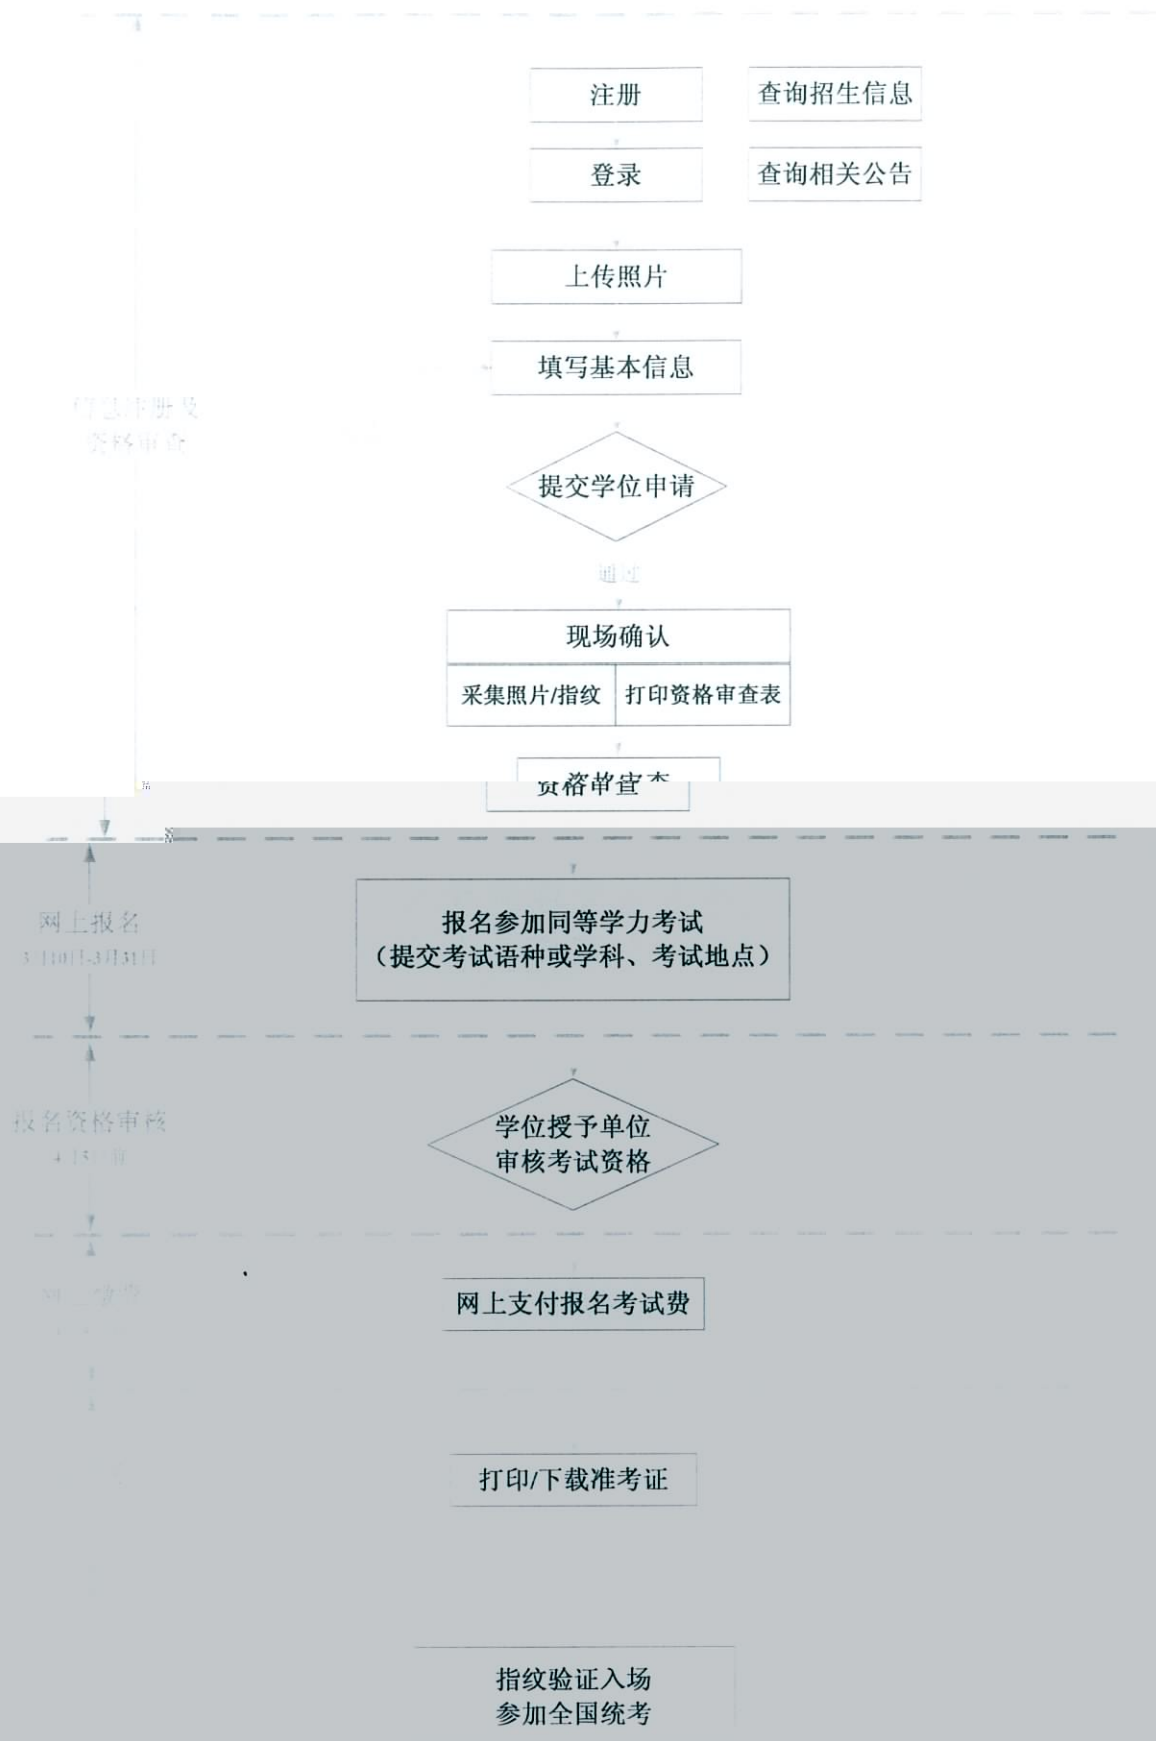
注册

查询招生信息

登录

查询相关公告

上传照片

填写基本信息

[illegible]

提交学位申请

通过

现场确认

采集照片/指纹

打印资格审查表

资格审查

网上报名
3月10日-3月31日

报名参加同等学力考试
（提交考试语种或学科、考试地点）

报名资格审核
4月15日前

学位授予单位
审核考试资格

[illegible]

网上支付报名考试费

打印/下载准考证

指纹验证入场
参加全国统考